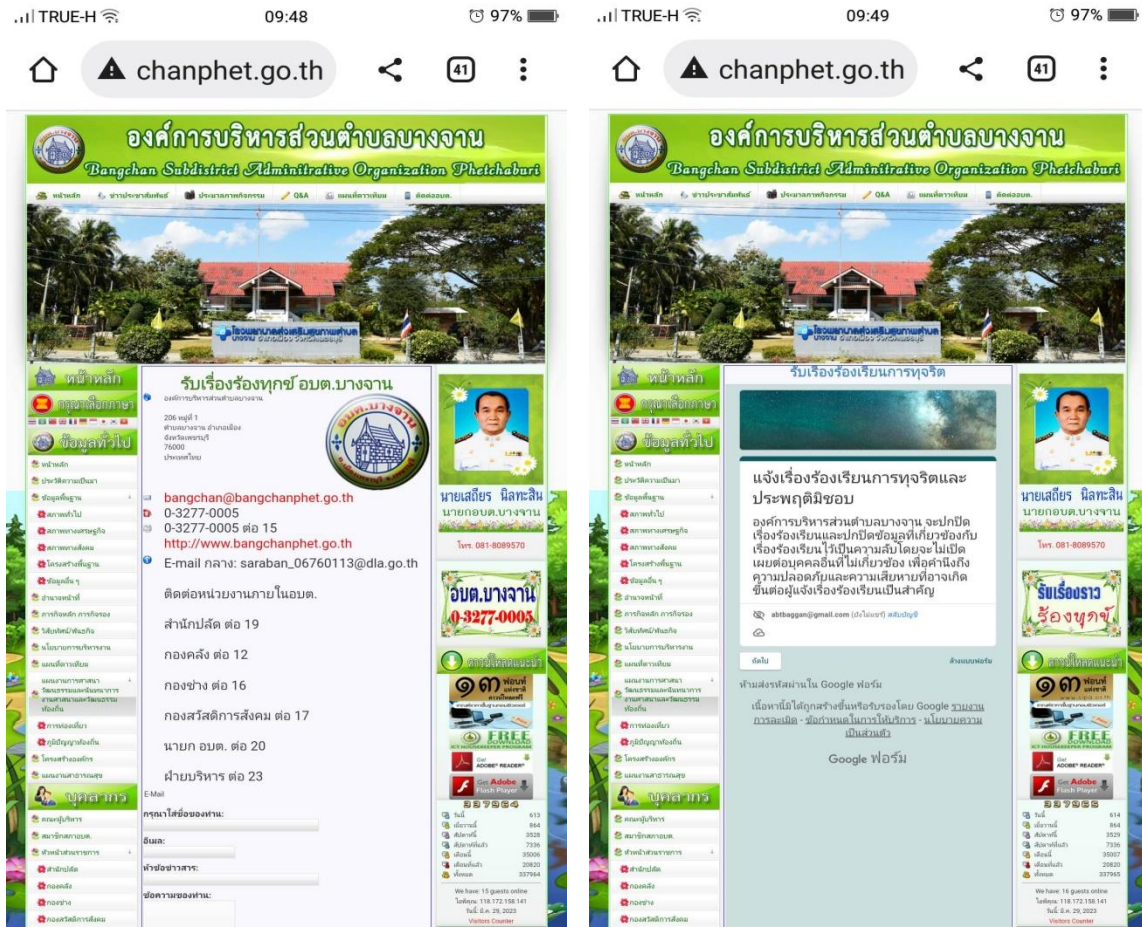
TRUE-H 09:48 97%

chanphet.go.th 41

องค์การบริหารส่วนตำบลบางจาน
Bangchan Subdistrict Administrative Organization Phetchaburi

หน้าหลัก ข่าวประชาสัมพันธ์ ประมวลภาพกิจกรรม Q&A แผนที่การเดินทาง ติดต่ออบต.

หน้าหลัก
กรุณาเลือกภาษา
ข้อมูลทั่วไป

รับเรื่องร้องทุกข์ อบต.บางจาน
องค์การบริหารส่วนตำบลบางจาน
206 หมู่ที่ 1
ตำบลบางจาน อำเภอเมือง
จังหวัดเพชรบุรี
76000
ประเทศไทย

bangchan@bangchanphet.go.th
0-3277-0005
0-3277-0005 ต่อ 15
http://www.bangchanphet.go.th
E-mail กลาง: saraban_06760113@dla.go.th

ติดต่อหน่วยงานภายในอบต.

สำนักปลัด ต่อ 19

กองคลัง ต่อ 12

กองช่าง ต่อ 16

กองสวัสดิการสังคม ต่อ 17

นายก อบต. ต่อ 20

ฝ่ายบริหาร ต่อ 23

E-Mail
กรุณาใส่ชื่อของท่าน:
อีเมล:
หัวข้อข่าวสาร:
ข้อความของท่าน:

นายเสถียร นิลทะสิน
นายกอบต.บางจาน
โทร. 081-8089570

อบต.บางจาน
0-3277-0005

ดาวน์โหลดแนะนำ

We have: 15 guests online

TRUE-H 09:49 97%

chanphet.go.th 41

องค์การบริหารส่วนตำบลบางจาน
Bangchan Subdistrict Administrative Organization Phetchaburi

รับเรื่องร้องเรียนการทุจริต

แจ้งเรื่องร้องเรียนการทุจริตและประพฤติมิชอบ

องค์การบริหารส่วนตำบลบางจาน จะปกปิดเรื่องร้องเรียนและปกปิดข้อมูลที่เกี่ยวข้องกับเรื่องร้องเรียนไว้เป็นความลับโดยจะไม่เปิดเผยต่อบุคคลอื่นที่ไม่เกี่ยวข้อง เพื่อคำนึงถึงความปลอดภัยและความเสียหายที่อาจเกิดขึ้นต่อผู้แจ้งเรื่องร้องเรียนเป็นสำคัญ

abtbaggan@gmail.com (ยังไม่แชร์) สลับบัญชี

ถัดไป ล้างแบบฟอร์ม

ห้ามส่งรหัสผ่านใน Google ฟอร์ม

เนื้อหานี้ได้ถูกสร้างขึ้นหรือรับรองโดย Google รายงานการละเมิด - ข้อกำหนดในการให้บริการ - นโยบายความเป็นส่วนตัว

Google ฟอร์ม

นายเสถียร นิลทะสิน
นายกอบต.บางจาน
โทร. 081-8089570

รับเรื่องราว ร้องทุกข์

ดาวน์โหลดแนะนำ

We have: 16 guests online